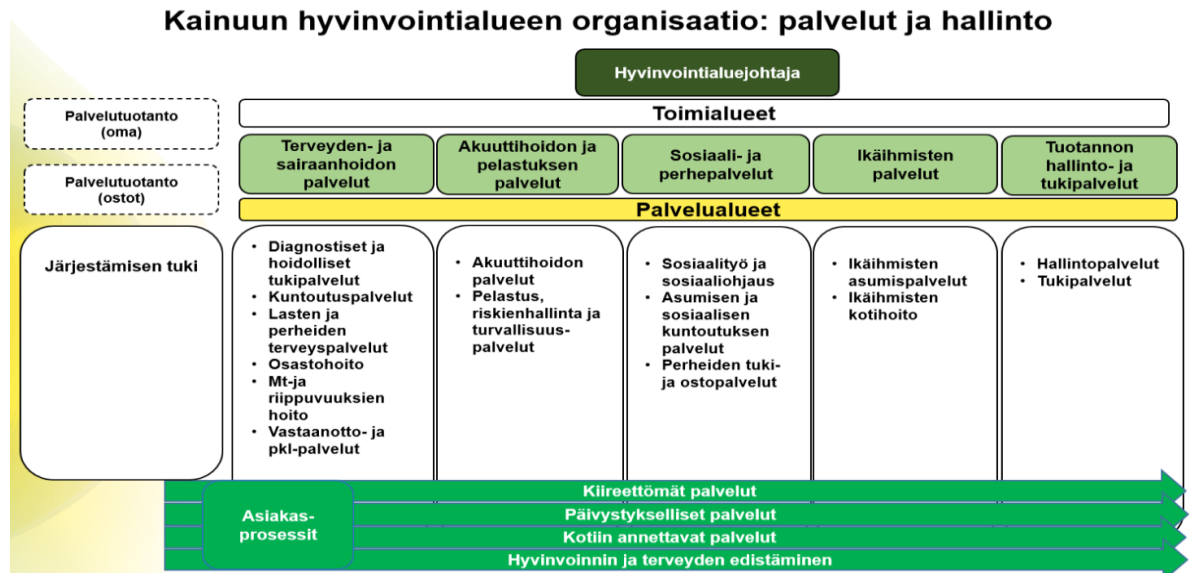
Kainuun hyvinvointialueen organisaatio: palvelut ja hallinto

Hyvinvointialuejohtaja

Palvelutuotanto (oma)

Toimialueet

Palvelutuotanto (ostot)

Terveyden- ja sairaanhoidon palvelut

Akuuttihoidon ja pelastuksen palvelut

Sosiaali- ja perhepalvelut

Ikäihmisten palvelut

Tuotannon hallinto- ja tukipalvelut

Palvelualueet

Järjestämisen tuki

- Diagnostiset ja hoidolliset tukipalvelut
- Kuntoutuspalvelut
- Lasten ja perheiden terveyspalvelut
- Osastohoito
- Mt-ja riippuvuuksien hoito
- Vastaanotto- ja pkl-palvelut

- Akuuttihoidon palvelut
- Pelastus, riskienhallinta ja turvallisuuspalvelut

- Sosiaalityö ja sosiaaliohjaus
- Asumisen ja sosiaalisen kuntoutuksen palvelut
- Perheiden tuki- ja ostopalvelut

- Ikäihmisten asumispalvelut
- Ikäihmisten kotihoito

- Hallintopalvelut
- Tukipalvelut

Asiakas-prosessit

Kiireettömät palvelut

Päivystykselliset palvelut

Kotiin annettavat palvelut

Hyvinvoinnin ja terveyden edistäminen